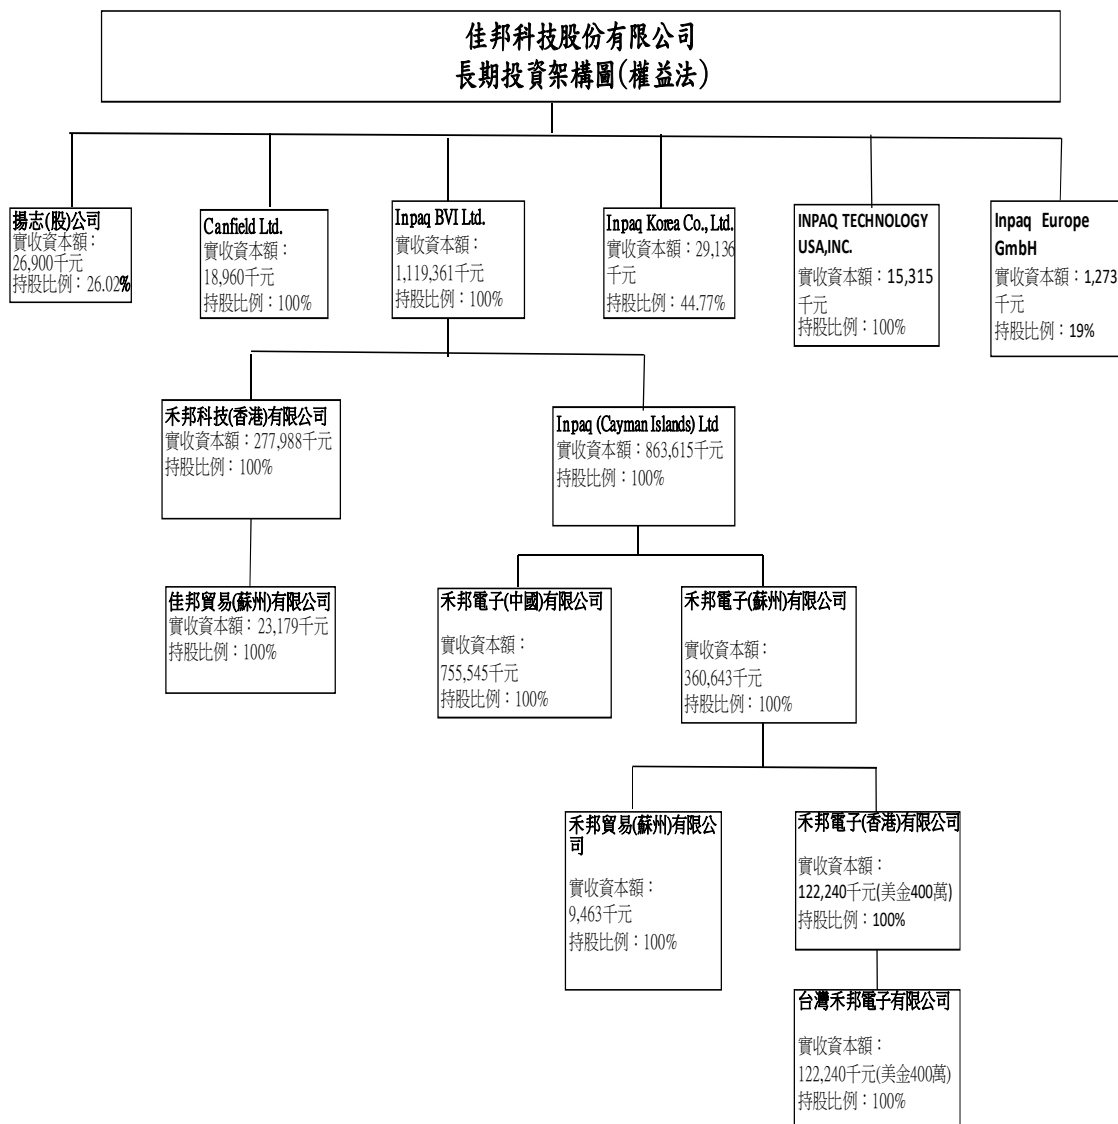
佳邦科技股份有限公司
長期投資架構圖(權益法)

揚志(股)公司
實收資本額：
26,900千元
持股比例：26.02%

Canfield Ltd.
實收資本額：
18,960千元
持股比例：100%

Inpaq BVI Ltd.
實收資本額：
1,119,361千元
持股比例：100%

Inpaq Korea Co., Ltd.
實收資本額：29,136千元
持股比例：44.77%

INPAQ TECHNOLOGY USA,INC.
實收資本額：15,315千元
持股比例：100%

Inpaq Europe GmbH
實收資本額：1,273千元
持股比例：19%

禾邦科技(香港)有限公司
實收資本額：277,988千元
持股比例：100%

Inpaq (Cayman Islands) Ltd
實收資本額：863,615千元
持股比例：100%

佳邦貿易(蘇州)有限公司
實收資本額：23,179千元
持股比例：100%

禾邦電子(中國)有限公司
實收資本額：
755,545千元
持股比例：100%

禾邦電子(蘇州)有限公司
實收資本額：
360,643千元
持股比例：100%

禾邦貿易(蘇州)有限公司
實收資本額：
9,463千元
持股比例：100%

禾邦電子(香港)有限公司
實收資本額：
122,240千元(美金400萬)
持股比例：100%

台灣禾邦電子有限公司
實收資本額：
122,240千元(美金400萬)
持股比例：100%